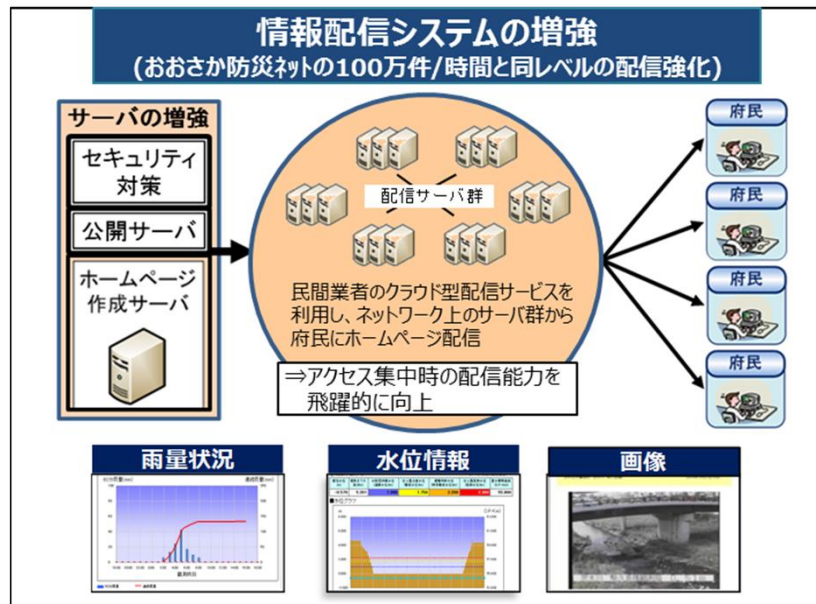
情報配信システムの増強
(おおさか防災ネットの100万件/時間と同レベルの配信強化)

サーバの増強

セキュリティ対策

公開サーバ

ホームページ作成サーバ

配信サーバ群

民間業者のクラウド型配信サービスを利用し、ネットワーク上のサーバ群から府民にホームページ配信

⇒アクセス集中時の配信能力を飛躍的に向上

府民

府民

府民

府民

雨量状況

水位情報

画像